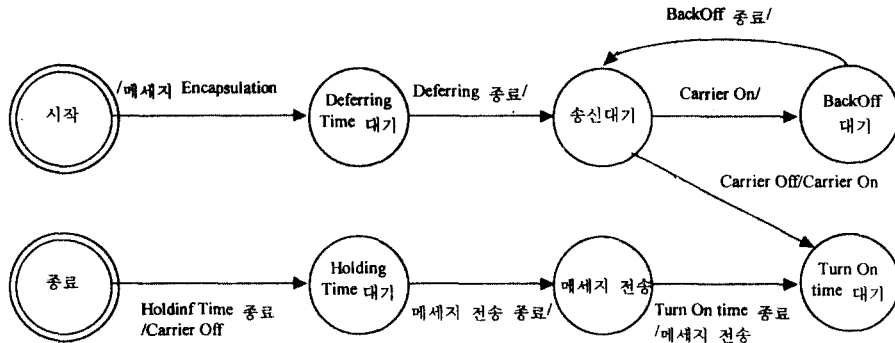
BackOff 종료/

시작

/메세지 Encapsulation

Deferring Time 대기

Deferring 종료/

송신대기

Carrier On/

BackOff 대기

Carrier Off/Carrier On

종료

Holdinf Time 종료 /Carrier Off

Holding Time 대기

메세지 전송 종료/

메세지 전송

Turn On time 종료 /메세지 전송

Turn On time 대기